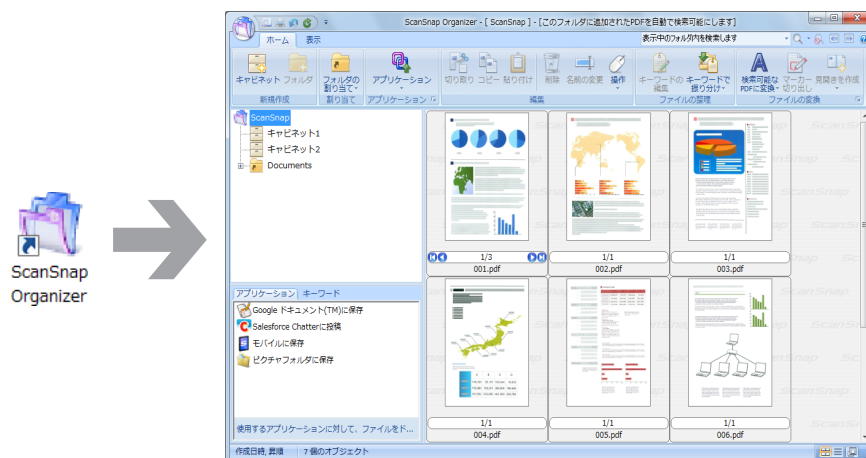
ScanSnap Organizer

ScanSnap Organizer - [ ScanSnap ] - [このフォルダに追加されたPDFを自動で検索可能にします]

ホーム 表示

表示中のフォルダ内を検索します

キャビネット フォルダ
新規作成

フォルダの割り当て
割り当て

アプリケーション
アプリケーション

切り取り コピー 貼り付け 削除 名前の変更 操作
編集

キーワードの編集 キーワードで振り分け
ファイルの整理

検索可能なPDFに変換 マーカー切り出し 見開きを作成
ファイルの変換

ScanSnap
キャビネット1
キャビネット2
Documents

アプリケーション キーワード
Google ドキュメント(TM)に保存
Salesforce Chatterに投稿
モバイルに保存
ピクチャフォルダに保存

使用するアプリケーションに対して、ファイルをド...

1/3
001.pdf

1/1
002.pdf

1/1
003.pdf

1/1
004.pdf

1/1
005.pdf

1/1
006.pdf

ScanSnap

作成日時, 昇順 | 7 個のオブジェクト